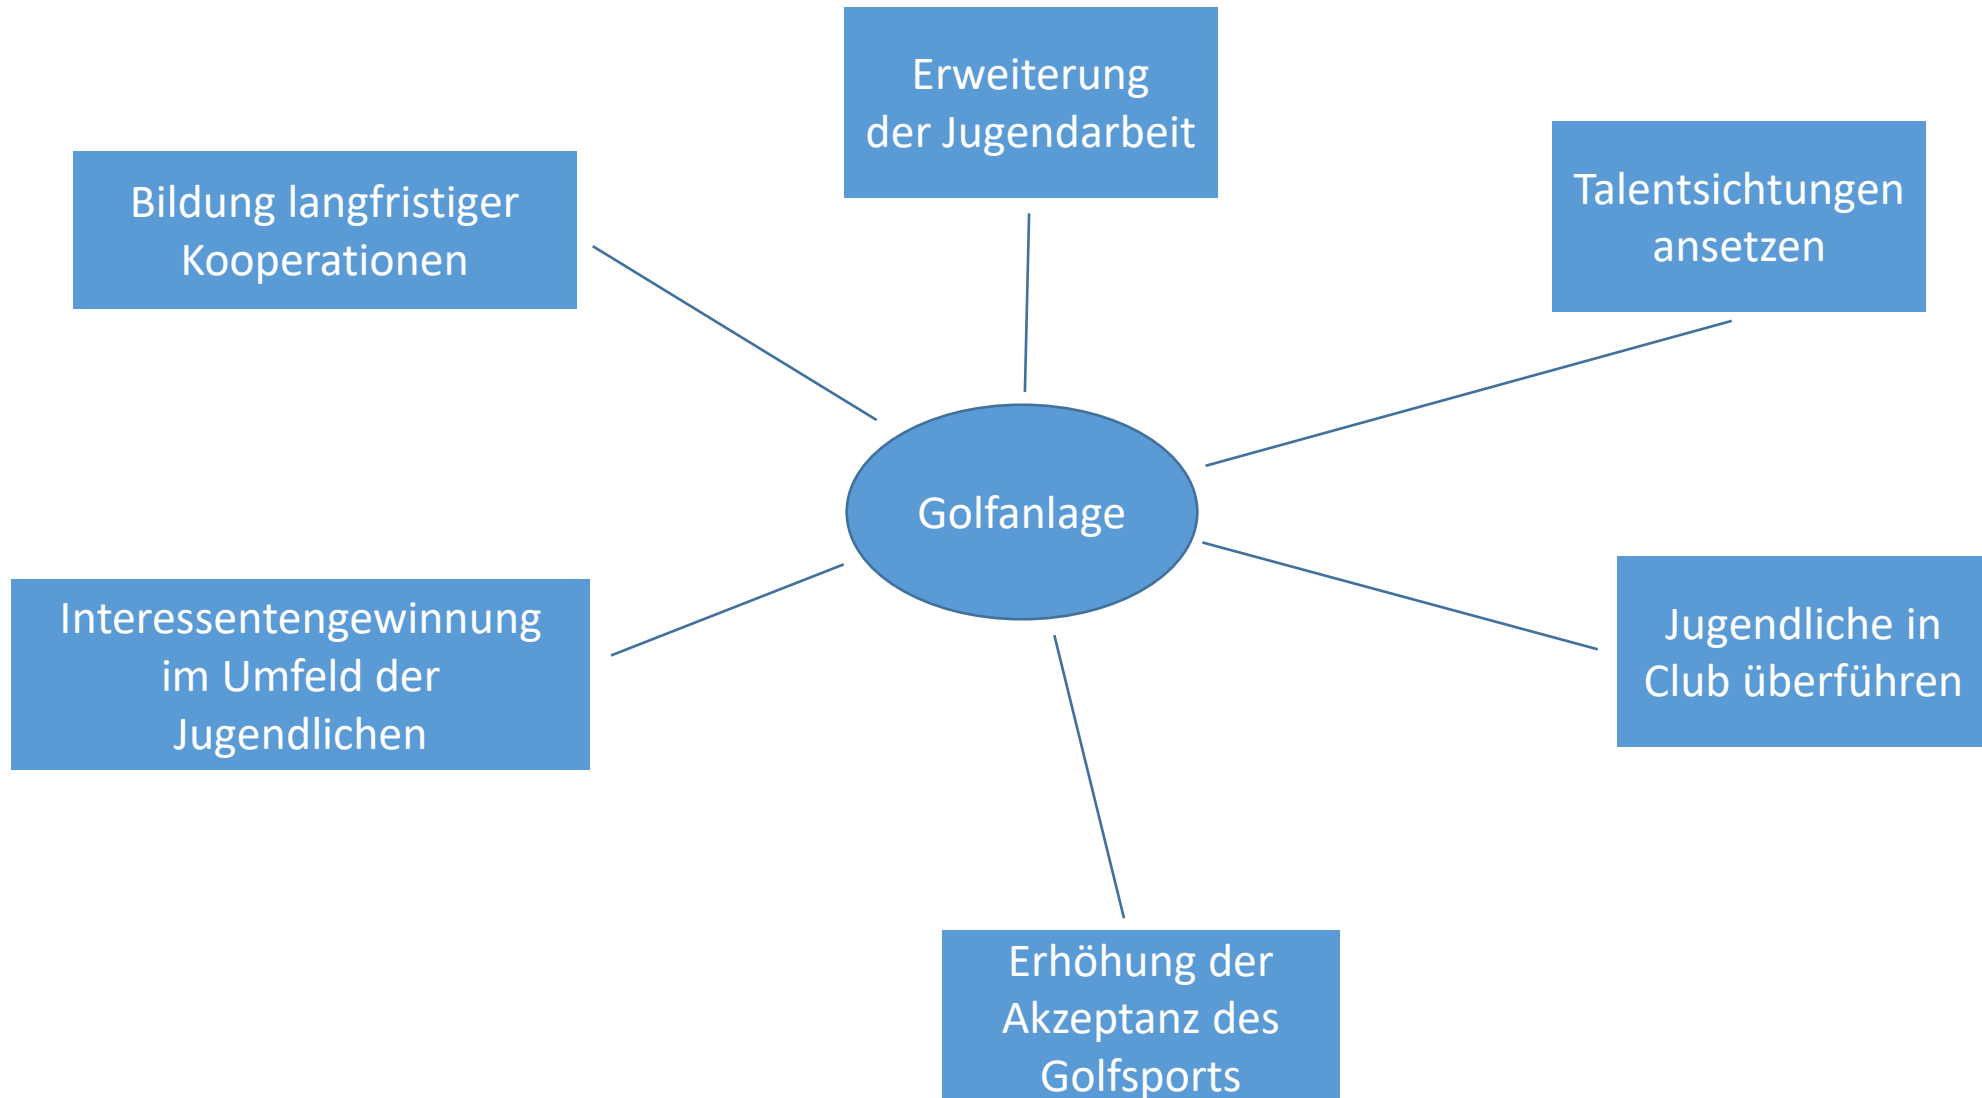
Erweiterung der Jugendarbeit

Bildung langfristiger Kooperationen

Talentsichtungen ansetzen

Golfanlage

Interessentengewinnung im Umfeld der Jugendlichen

Jugendliche in Club überführen

Erhöhung der Akzeptanz des Golfsports